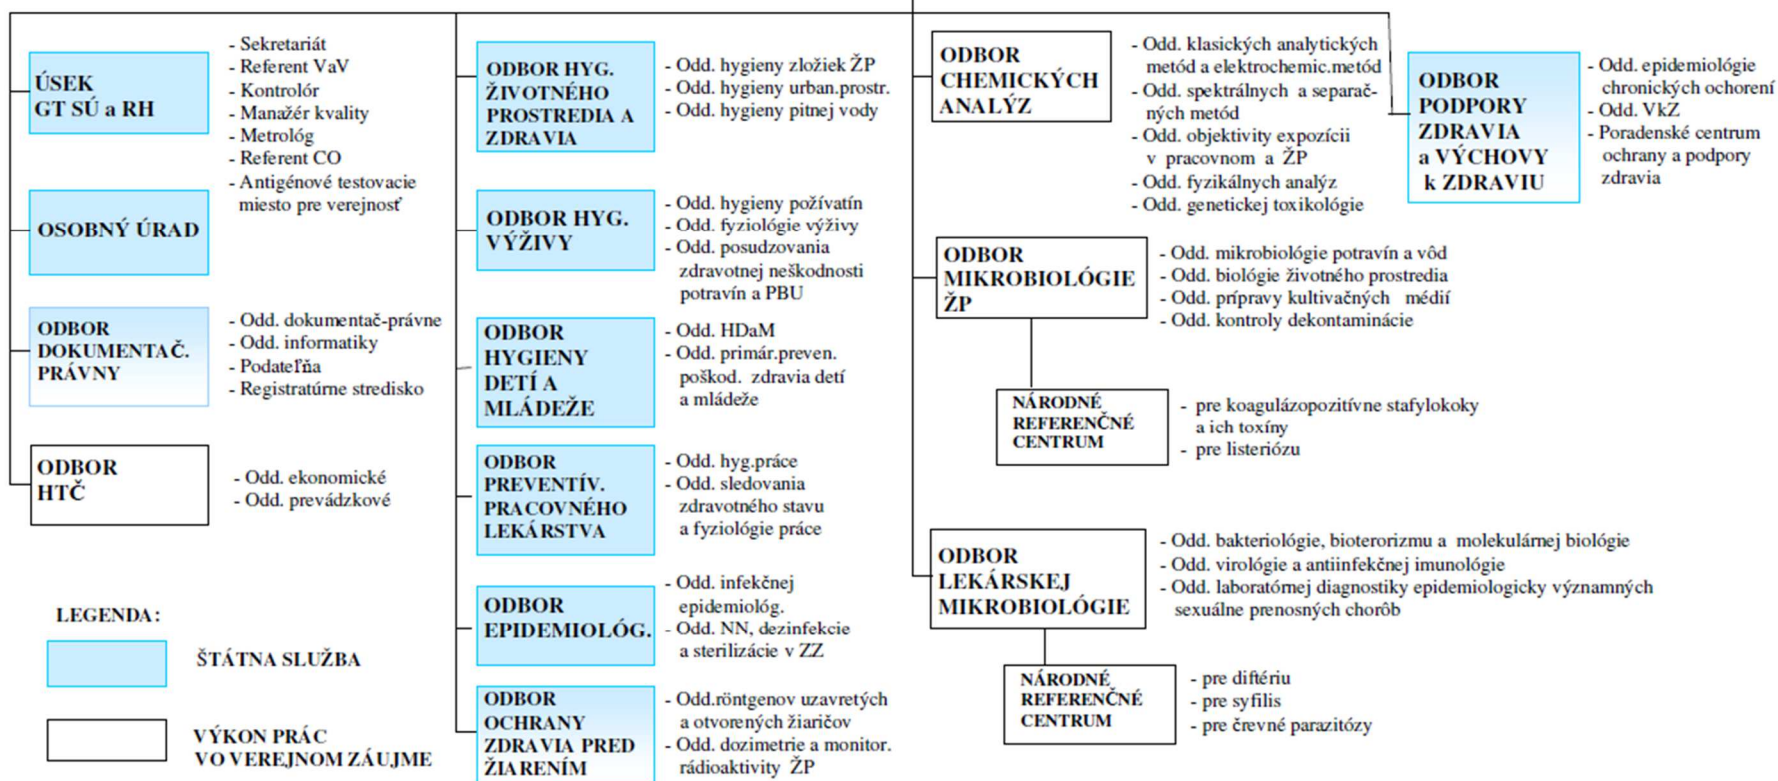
ÚSEK GT SÚ a RH

- Sekretariát
- Referent VaV
- Kontrolór
- Manažér kvality
- Metrológ
- Referent CO
- Antigénové testovacie miesto pre verejnosť

OSOBNÝ ÚRAD

ODBOR DOKUMENTAČ. PRÁVNY

- Odd. dokumentač-právne
- Odd. informatiky
- Podateľňa
- Registratúrne stredisko

ODBOR HTČ

- Odd. ekonomické
- Odd. prevádzkové

LEGENDA:

ŠTÁTNA SLUŽBA

VÝKON PRÁC VO VEREJNOM ZÁUJME

ODBOR HYG. ŽIVOTNÉHO PROSTREDIA A ZDRAVIA

- Odd. hygieny zložiek ŽP
- Odd. hygieny urban.prostr.
- Odd. hygieny pitnej vody

ODBOR HYG. VÝŽIVY

- Odd. hygieny požívatín
- Odd. fyziológie výživy
- Odd. posudzovania zdravotnej neškodnosti potravín a PBU

ODBOR HYGIENY DETÍ A MLÁDEŽE

- Odd. HDaM
- Odd. primár.preven. poškod. zdravia detí a mládeže

ODBOR PREVENTÍV. PRACOVNÉHO LEKÁRSTVA

- Odd. hyg.práce
- Odd. sledovania zdravotného stavu a fyziológie práce

ODBOR EPIDEMIOLÓG.

- Odd. infekčnej epidemiológ.
- Odd. NN, dezinfekcie a sterilizácie v ZZ

ODBOR OCHRANY ZDRAVIA PRED ŽIARENÍM

- Odd.röntgenov uzavretých a otvorených žiaričov
- Odd. dozimetrie a monitor. rádioaktivity ŽP

ODBOR CHEMICKÝCH ANALÝZ

- Odd. klasických analytických metód a elektrochemic.metód
- Odd. spektrálnych a separačných metód
- Odd. objektivity expozícii v pracovnom a ŽP
- Odd. fyzikálnych analýz
- Odd. genetickej toxikológie

ODBOR PODPORY ZDRAVIA a VÝCHOVY k ZDRAVIU

- Odd. epidemiológie chronických ochorení
- Odd. VkZ
- Poradenské centrum ochrany a podpory zdravia

ODBOR MIKROBIOLÓGIE ŽP

- Odd. mikrobiológie potravín a vôd
- Odd. biológie životného prostredia
- Odd. prípravy kultivačných médií
- Odd. kontroly dekontaminácie

NÁRODNÉ REFERENČNÉ CENTRUM

- pre koagulázopozitívne stafylokoky a ich toxíny
- pre listeriózu

ODBOR LEKÁRSKEJ MIKROBIOLÓGIE

- Odd. bakteriológie, bioterorizmu a molekulárnej biológie
- Odd. virológie a antiinfekčnej imunológie
- Odd. laboratórnej diagnostiky epidemiologicky významných sexuálne prenosných chorôb

NÁRODNÉ REFERENČNÉ CENTRUM

- pre diftériu
- pre syfilis
- pre črevné parazitózy